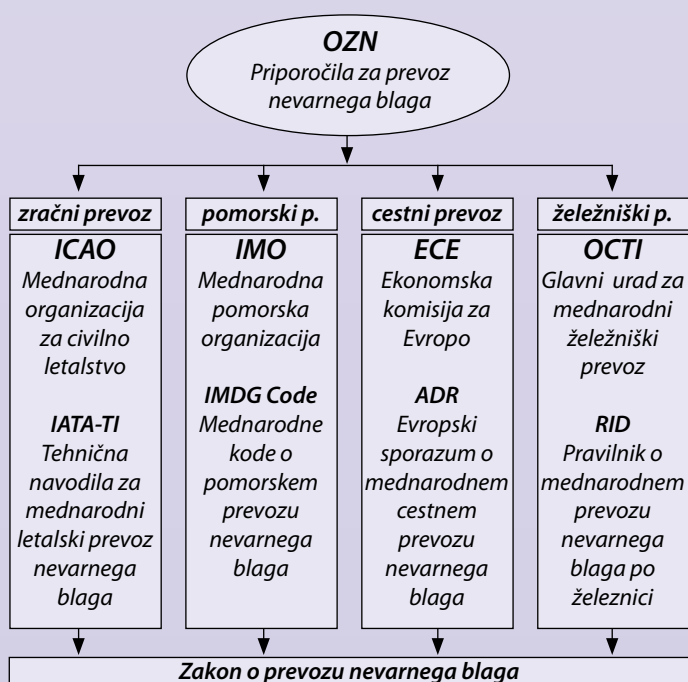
OZN
Priporočila za prevoz nevarnega blaga

zračni prevoz

ICAO
Mednarodna organizacija za civilno letalstvo

IATA-TI
Tehnična navodila za mednarodni letalski prevoz nevarnega blaga

pomorski p.

IMO
Mednarodna pomorska organizacija

IMDG Code
Mednarodne kode o pomorskem prevozu nevarnega blaga

cestni prevoz

ECE
Ekonomska komisija za Evropo

ADR
Evropski sporazum o mednarodnem cestnem prevozu nevarnega blaga

železniški p.

OCTI
Glavni urad za mednarodni železniški prevoz

RID
Pravilnik o mednarodnem prevozu nevarnega blaga po železnici

Zakon o prevozu nevarnega blaga